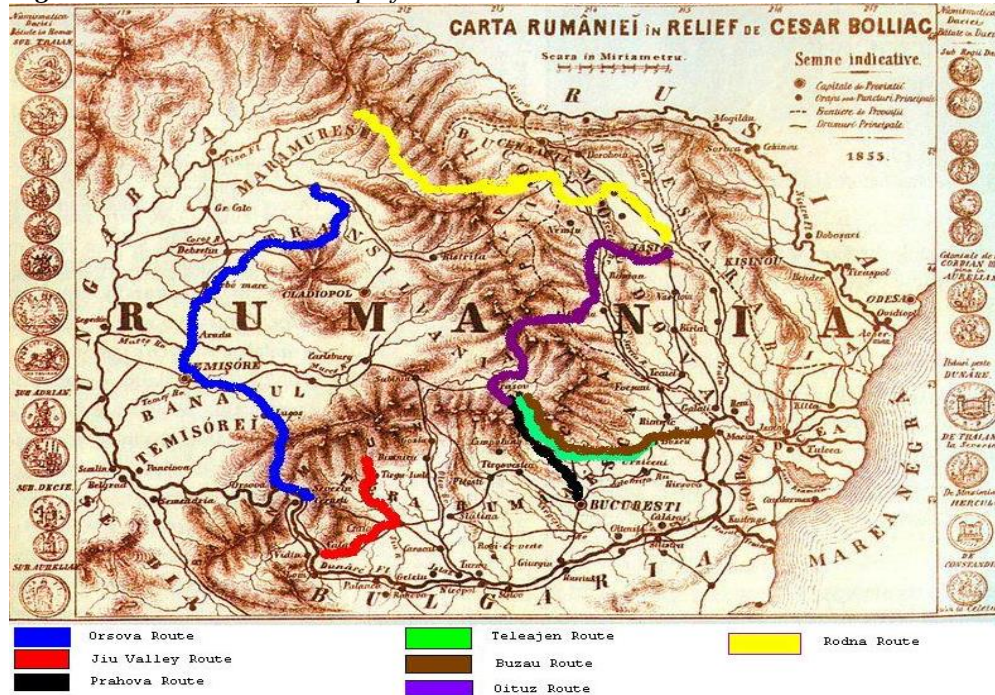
CARTA RUMÂNIEI IN RELIEF DE CESAR BOLLIAC

Scara in Miriametru.

Semne indicative.

Capitale de Provintii
Orase sau Puncturi Principale
Hotare de Provintii
Drumuri Principale

1855.

Numismatica Dacici

SUB TRAIAN

SUB ADRIAN

SUB DECIE

SUB AURELIAN

DE TRAIAN

DE CONSTANTIN

R U M A N I A

MARAMURES

TRANSILVANIA

BANATUL TEMISÓREI

BUCOVINA

MOLDOVA

BASARABIA

ROMANIA

BULGARIA

UNGARIA

RUSIA

MAREA NEAGRA

CLADIOPOL

TEMISÓRE

IASII

KISINOU

ODESA

BUCURESTI

Braşov

Galati

Focsani

Craiova

Orsova

Arada

Debretin

Bistrita

Roman

Dunăre

Orsova Route
Jiu Valley Route
Prahova Route
Teleajen Route
Buzau Route
Oituz Route
Rodna Route